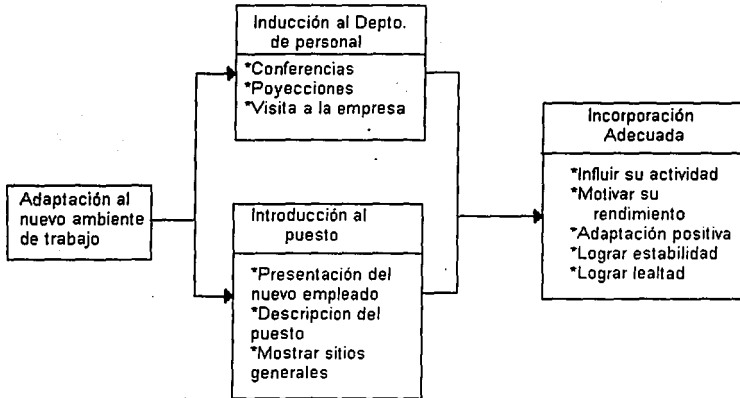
Adaptación al nuevo ambiente de trabajo

Inducción al Depto. de personal

*Conferencias
*Poyecciones
*Visita a la empresa

Introducción al puesto

*Presentación del nuevo empleado
*Descripcion del puesto
*Mostrar sitios generales

Incorporación Adecuada

*Influir su actividad
*Motivar su rendimiento
*Adaptación positiva
*Lograr estabilidad
*Lograr lealtad